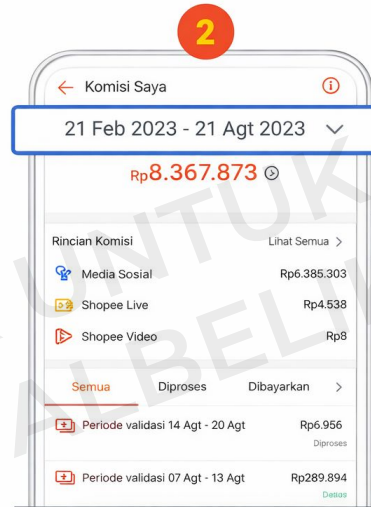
2

Komisi Saya

21 Feb 2023 - 21 Agt 2023

Rp8.367.873

Rincian Komisi
Lihat Semua

Media Sosial
Rp6.385.303

Shopee Live
Rp4.538

Shopee Video
Rp8

Semua
Diproses
Dibayarkan

Periode validasi 14 Agt - 20 Agt
Rp6.956
Diproses

Periode validasi 07 Agt - 13 Agt
Rp289.894
Dalam

UNTUK ALBELIV